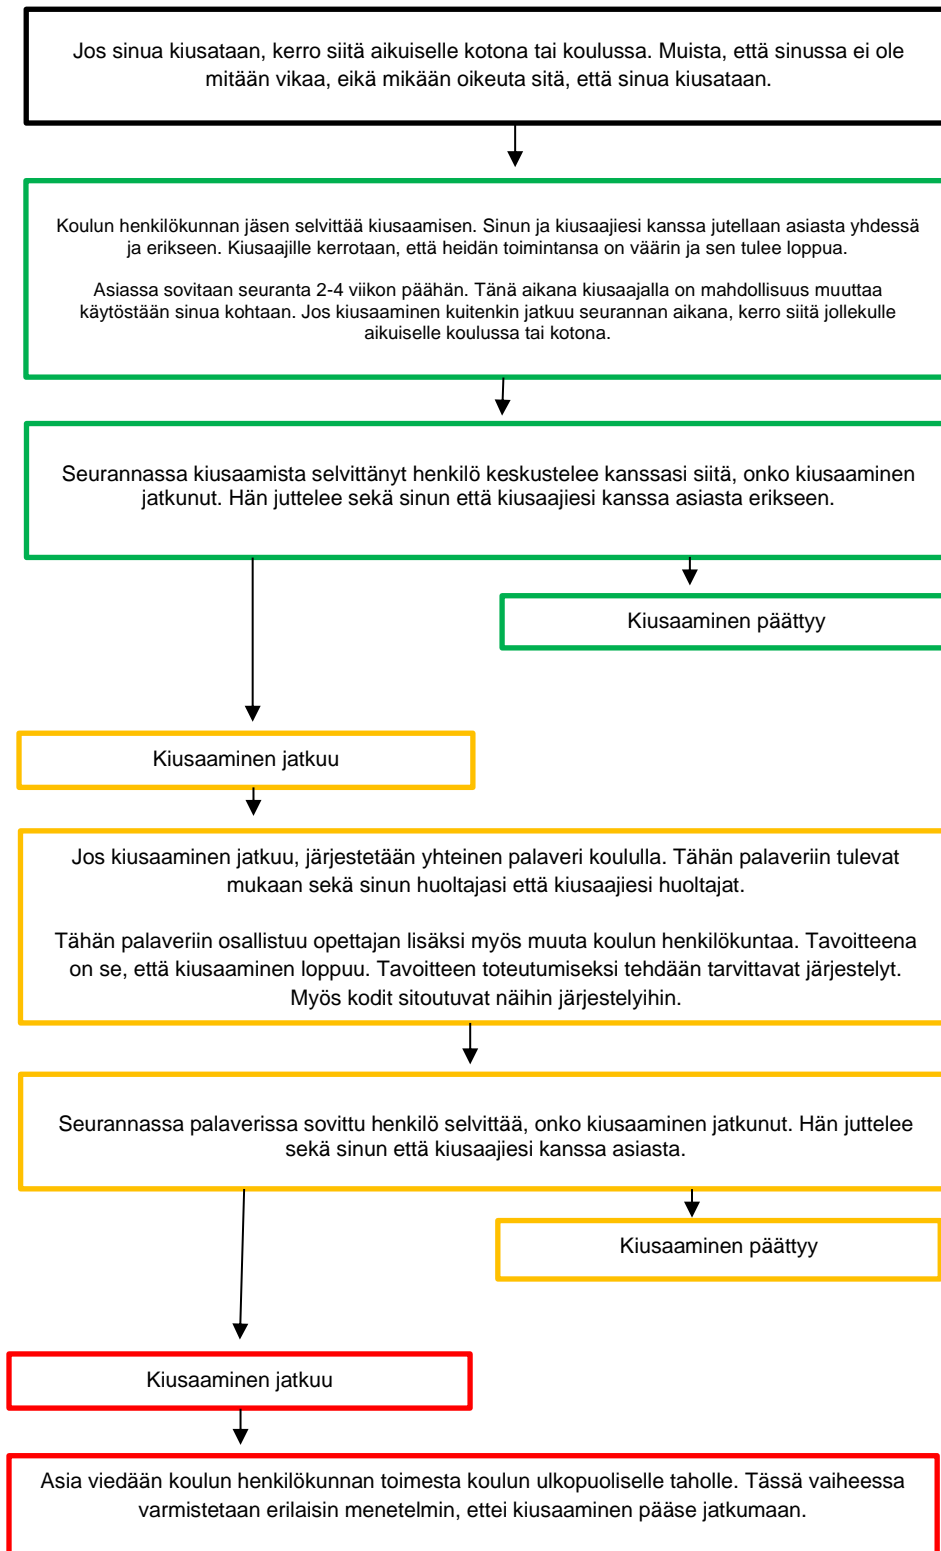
Jos sinua kiusataan, kerro siitä aikuiselle kotona tai koulussa. Muista, että sinussa ei ole mitään vikaa, eikä mikään oikeuta sitä, että sinua kiusataan.

Koulun henkilökunnan jäsen selvittää kiusaamisen. Sinun ja kiusaajiesi kanssa jutellaan asiasta yhdessä ja erikseen. Kiusaajille kerrotaan, että heidän toimintansa on väärin ja sen tulee loppua.

Asiassa sovitaan seuranta 2-4 viikon päähän. Tänä aikana kiusaajalla on mahdollisuus muuttaa käytöstään sinua kohtaan. Jos kiusaaminen kuitenkin jatkuu seurannan aikana, kerro siitä jollekulle aikuiselle koulussa tai kotona.

Seurannassa kiusaamista selvittänyt henkilö keskustelee kanssasi siitä, onko kiusaaminen jatkunut. Hän juttelee sekä sinun että kiusaajiesi kanssa asiasta erikseen.

Kiusaaminen päättyy

Kiusaaminen jatkuu

Jos kiusaaminen jatkuu, järjestetään yhteinen palaveri koululla. Tähän palaveriin tulevat mukaan sekä sinun huoltajasi että kiusaajiesi huoltajat.

Tähän palaveriin osallistuu opettajan lisäksi myös muuta koulun henkilökuntaa. Tavoitteena on se, että kiusaaminen loppuu. Tavoitteen toteutumiseksi tehdään tarvittavat järjestelyt. Myös kodit sitoutuvat näihin järjestelyihin.

Seurannassa palaverissa sovittu henkilö selvittää, onko kiusaaminen jatkunut. Hän juttelee sekä sinun että kiusaajiesi kanssa asiasta.

Kiusaaminen päättyy

Kiusaaminen jatkuu

Asia viedään koulun henkilökunnan toimesta koulun ulkopuoliselle taholle. Tässä vaiheessa varmistetaan erilaisin menetelmin, ettei kiusaaminen pääse jatkumaan.